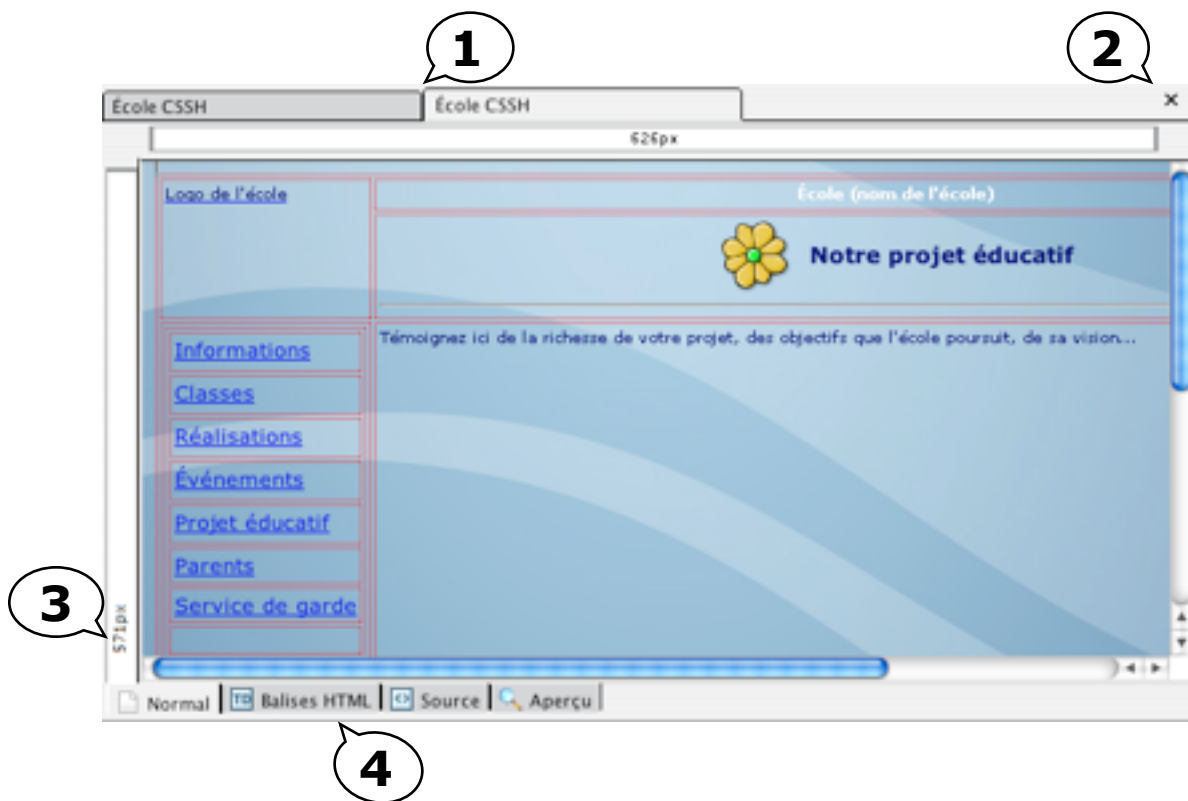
1

2

École CSSH

École CSSH

×

626px

Logo de l'école

École (nom de l'école)

Notre projet éducatif

Informations

Classes

Réalisations

Événements

Projet éducatif

Parents

Service de garde

Témoignez ici de la richesse de votre projet, des objectifs que l'école poursuit, de sa vision...

3

571px

Normal

Balises HTML

Source

Aperçu

4